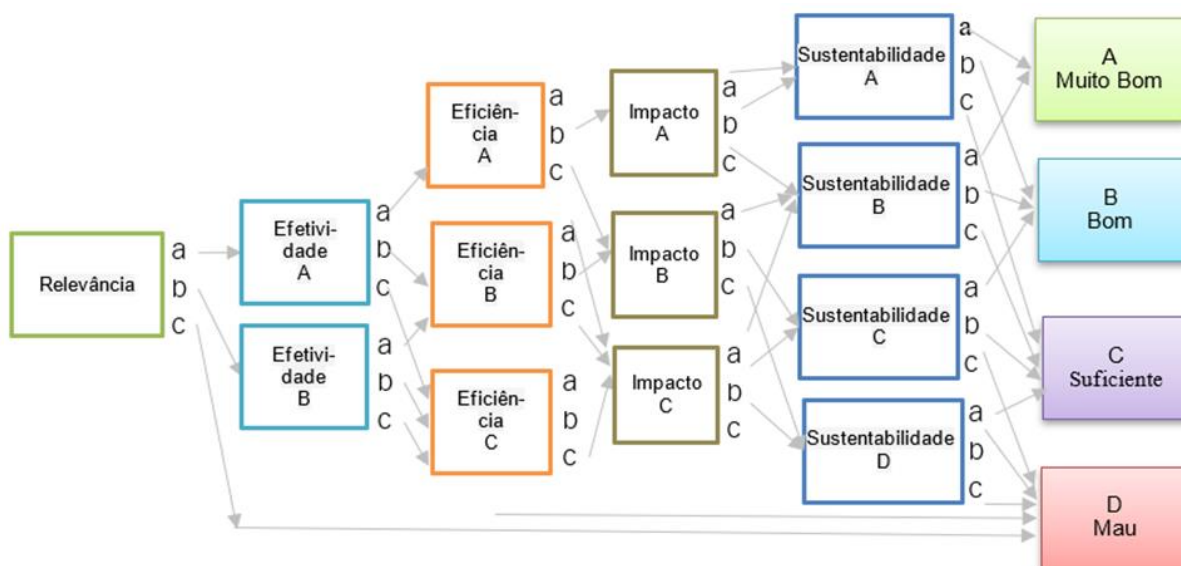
Relevância
a
b
c

Efetividade
A
a
b
c

Efetividade
B
a
b
c

Eficiência
A
a
b
c

Eficiência
B
a
b
c

Eficiência
C
a
b
c

Impacto
A
a
b
c

Impacto
B
a
b
c

Impacto
C
a
b
c

Sustentabilidade
A
a
b
c

Sustentabilidade
B
a
b
c

Sustentabilidade
C
a
b
c

Sustentabilidade
D
a
b
c

A
Muito Bom

B
Bom

C
Suficiente

D
Mau